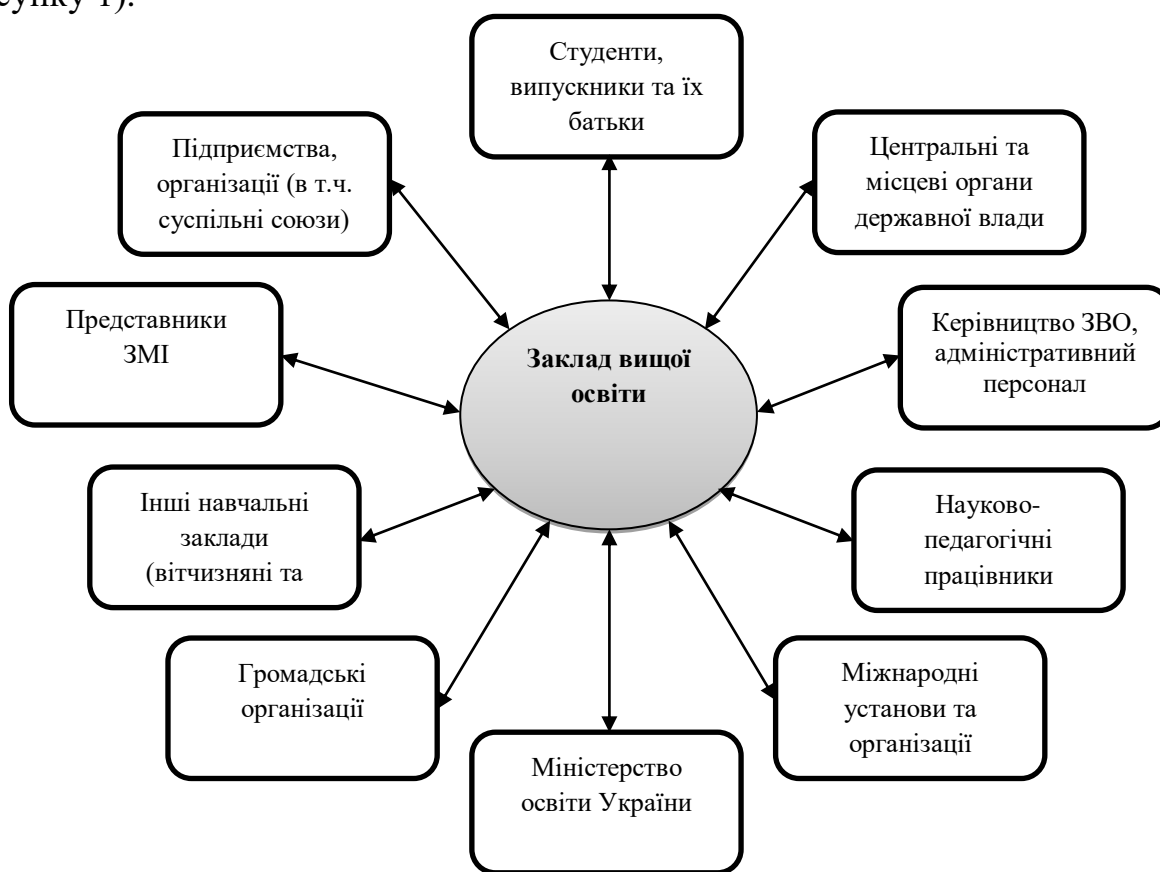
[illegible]сунку 1).

Студенти, випускники та їх батьки

Підприємства, організації (в т.ч. суспільні союзи)

Центральні та місцеві органи державної влади

Представники ЗМІ

Заклад вищої освіти

Керівництво ЗВО, адміністративний персонал

Інші навчальні заклади (вітчизняні та

Науково-педагогічні працівники

Громадські організації

Міжнародні установи та організації

Міністерство освіти України